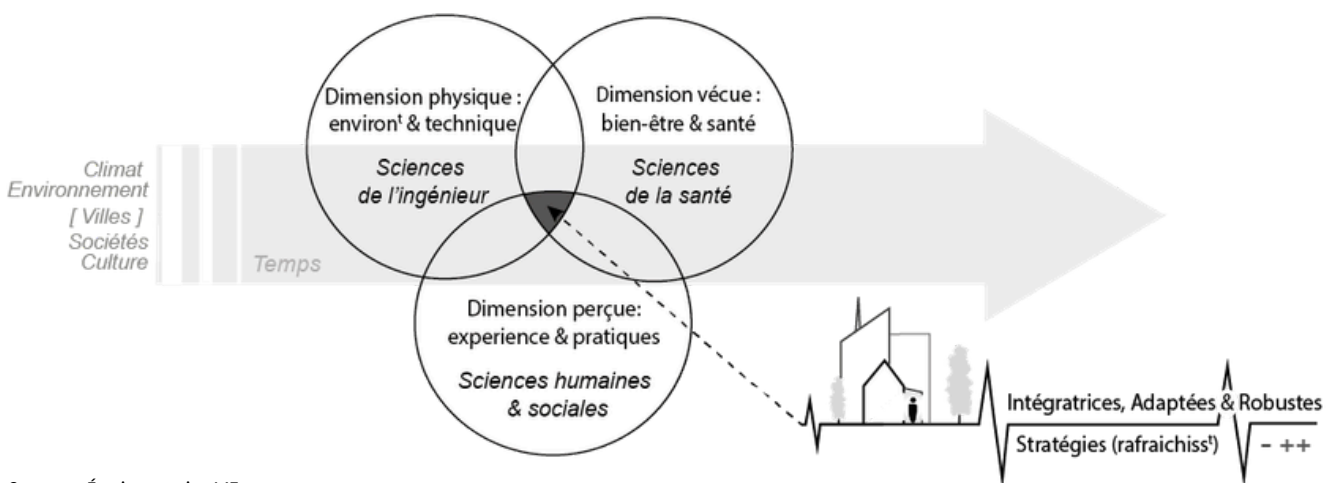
Climat
Environnement
[ Villes ]
Sociétés
Culture

Temps

Dimension physique : environ$^t$ & technique

Sciences de l'ingénieur

Dimension vécue : bien-être & santé

Sciences de la santé

Dimension perçue: experience & pratiques

Sciences humaines & sociales

Intégratrices, Adaptées & Robustes

Stratégies (rafraichiss$^t$)

- ++

Source : Équipe-projet AIR